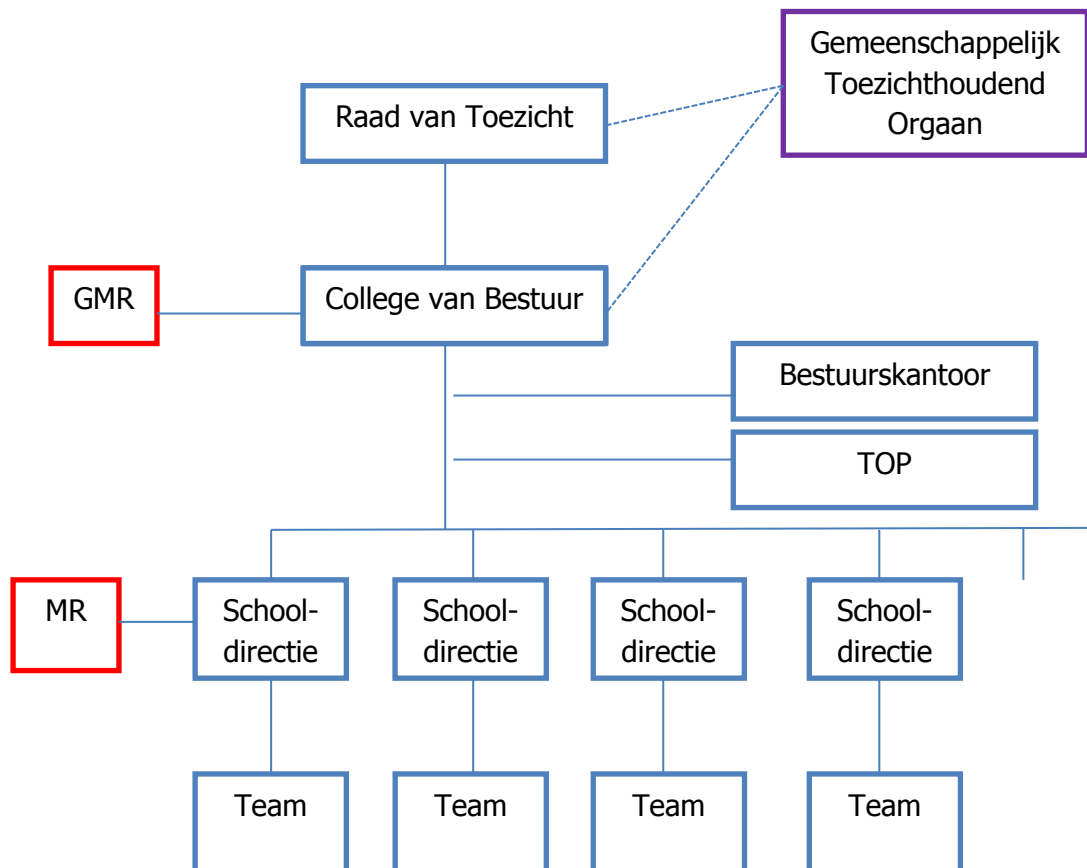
Gemeenschappelijk Toezichthoudend Orgaan

Raad van Toezicht

GMR

College van Bestuur

Bestuurskantoor

TOP

MR

School-directie

School-directie

School-directie

School-directie

Team

Team

Team

Team